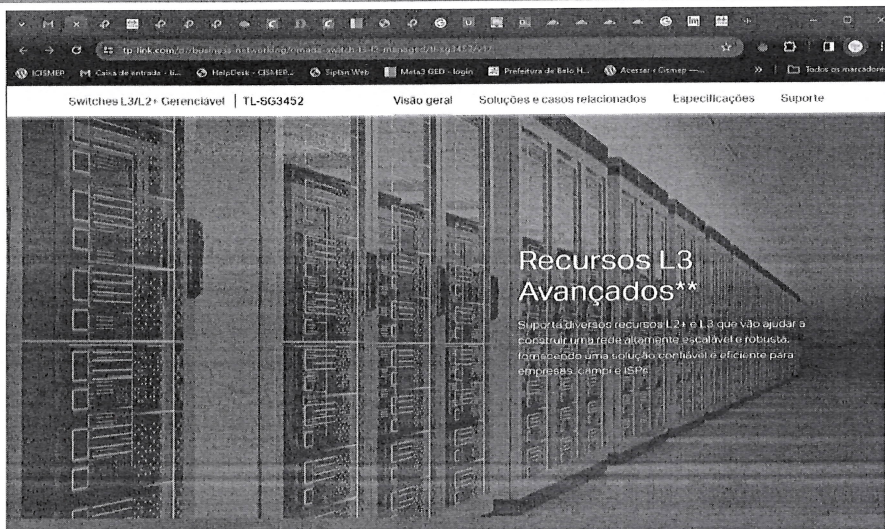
tp-link.com/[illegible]/business-networking/omada-switch-l3-l2-managed/tl-sg3452/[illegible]

ICISMEP | Caixa de entrada - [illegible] | HelpDesk - CISMEP... | Siplan Web | Meta3 GED - login | Prefeitura de Belo H... | Acessar ‹ Cismep — ... | » | Todos os marcadores

Switches L3/L2+ Gerenciável | TL-SG3452

Visão geral  Soluções e casos relacionados  Especificações  Suporte

Recursos L3 Avançados**

Suporta diversos recursos L2+ e L3 que vão ajudar a construir uma rede altamente escalável e robusta, fornecendo uma solução confiável e eficiente para empresas, campi e ISPs.